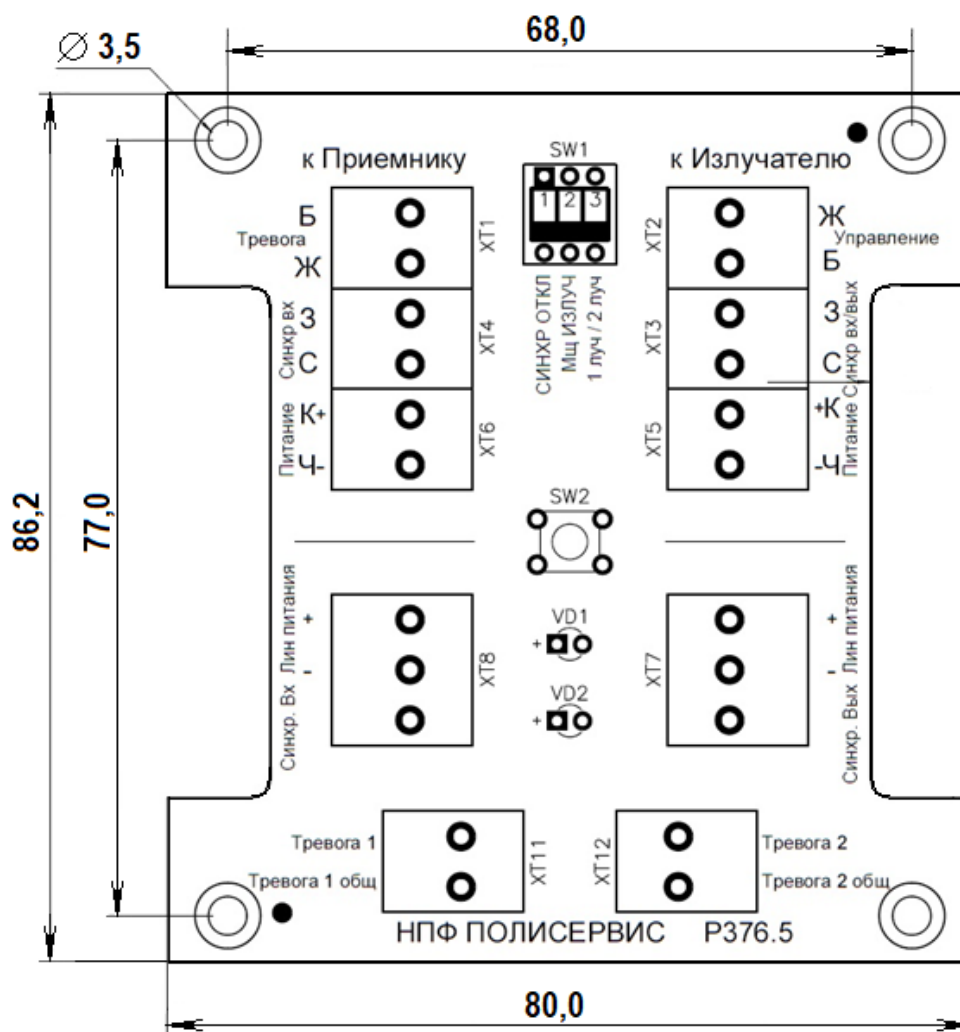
$\varnothing$ 3,5

68,0

к Приемнику

SW1

1 2 3

к Излучателю

Б
Тревога
Ж

XT1

XT2

Ж
Управление
Б

Синхр вх
З
С

XT4

СИНХР ОТКЛ
Мщ ИЗЛУЧ
1 луч / 2 луч

XT3

З
С
Синхр вх/вых

Питание
К+
Ч-

XT6

XT5

+К
-Ч
Питание

86,2

77,0

SW2

Синхр. Вх. Лин питания
+
-

VD1
+

XT8

XT7

VD2
+

Синхр. Вых. Лин питания
+
-

Тревога 1
Тревога 1 общ

XT11

XT12

Тревога 2
Тревога 2 общ

НПФ ПОЛИСЕРВИС Р376.5

80,0